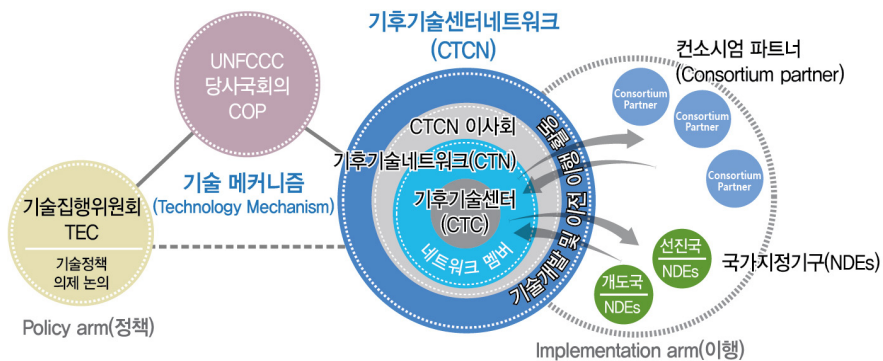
기후기술센터네트워크
(CTCN)

UNFCCC
당사국회의
COP

컨소시엄 파트너
(Consortium partner)

Consortium Partner

Consortium Partner

Consortium Partner

CTCN 이사회

기후기술네트워크(CTN)

기술 메커니즘
(Technology Mechanism)

기후기술센터
(CTC)

네트워크 멤버

기술개발 및 이전 이행 활동

기술집행위원회
TEC

기술정책
의제 논의

선진국
NDEs

개도국
NDEs

국가지정기구(NDEs)

Policy arm(정책)

Implementation arm(이행)